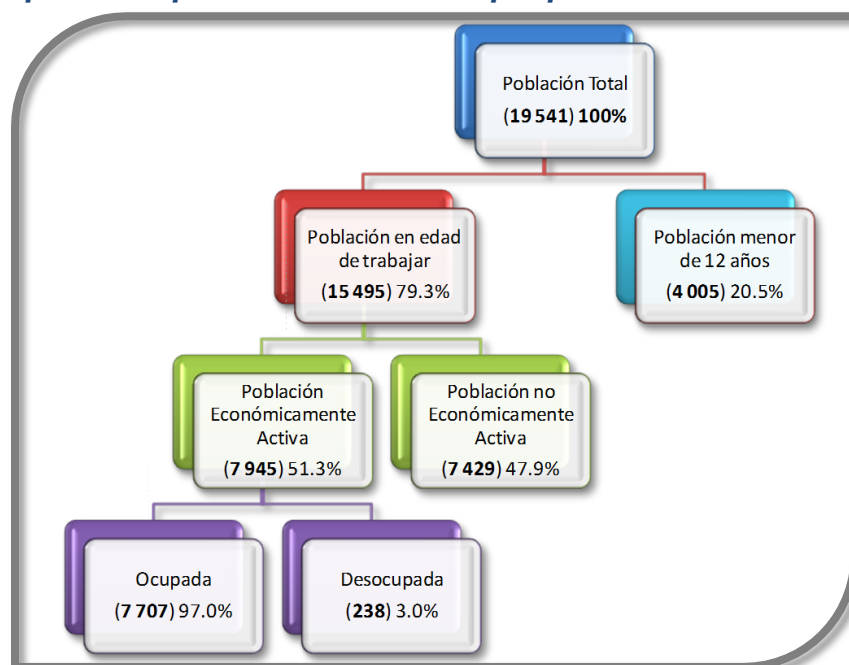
Población Total
(19 541) 100%

Población en edad de trabajar
(15 495) 79.3%

Población menor de 12 años
(4 005) 20.5%

Población Económicamente Activa
(7 945) 51.3%

Población no Económicamente Activa
(7 429) 47.9%

Ocupada
(7 707) 97.0%

Desocupada
(238) 3.0%